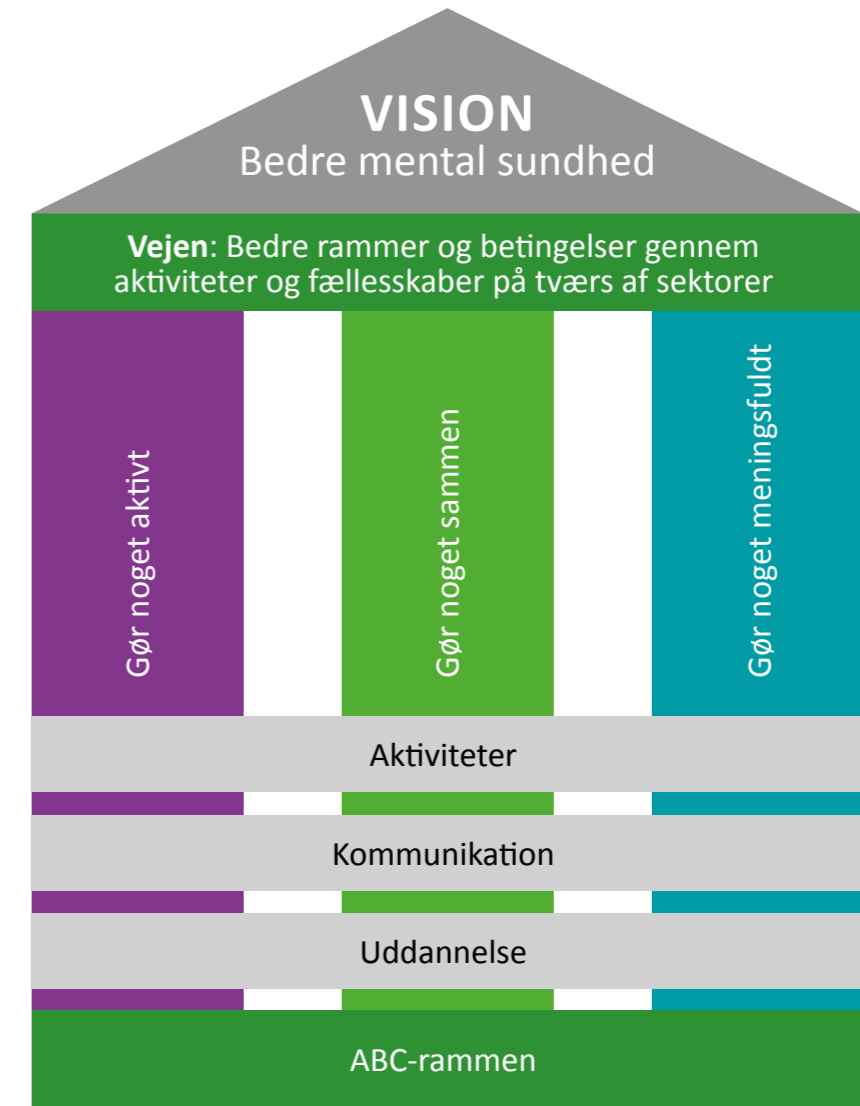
VISION
Bedre mental sundhed

**Vejen**: Bedre rammer og betingelser gennem aktiviteter og fællesskaber på tværs af sektorer

Gør noget aktivt

Gør noget sammen

Gør noget meningsfuldt

Aktiviteter

Kommunikation

Uddannelse

ABC-rammen